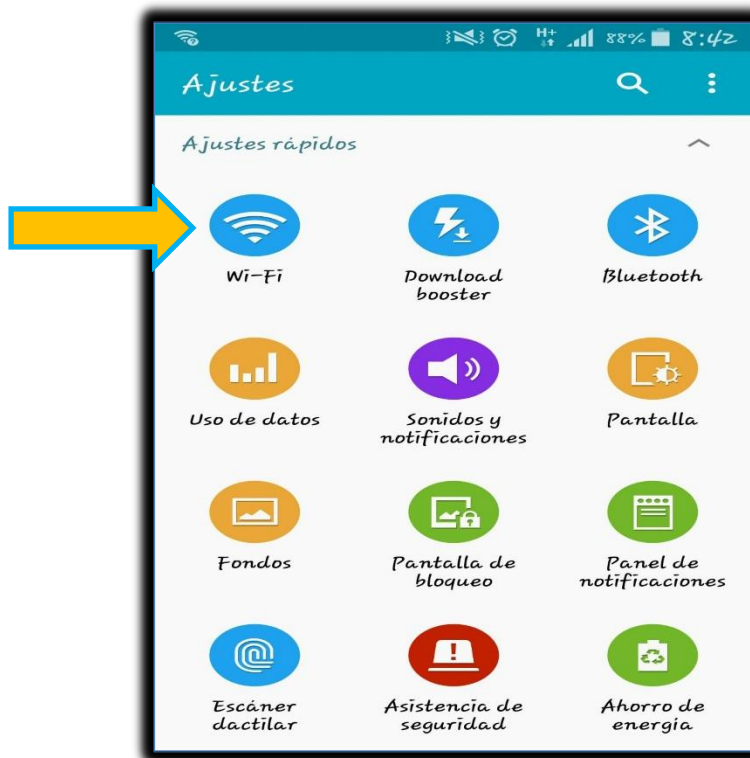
H+ 88% 8:42

Ajustes

Ajustes rápidos

Wi-Fi

Download booster

Bluetooth

Uso de datos

Sonidos y notificaciones

Pantalla

Fondos

Pantalla de bloqueo

Panel de notificaciones

Escáner dactilar

Asistencia de seguridad

Ahorro de energía